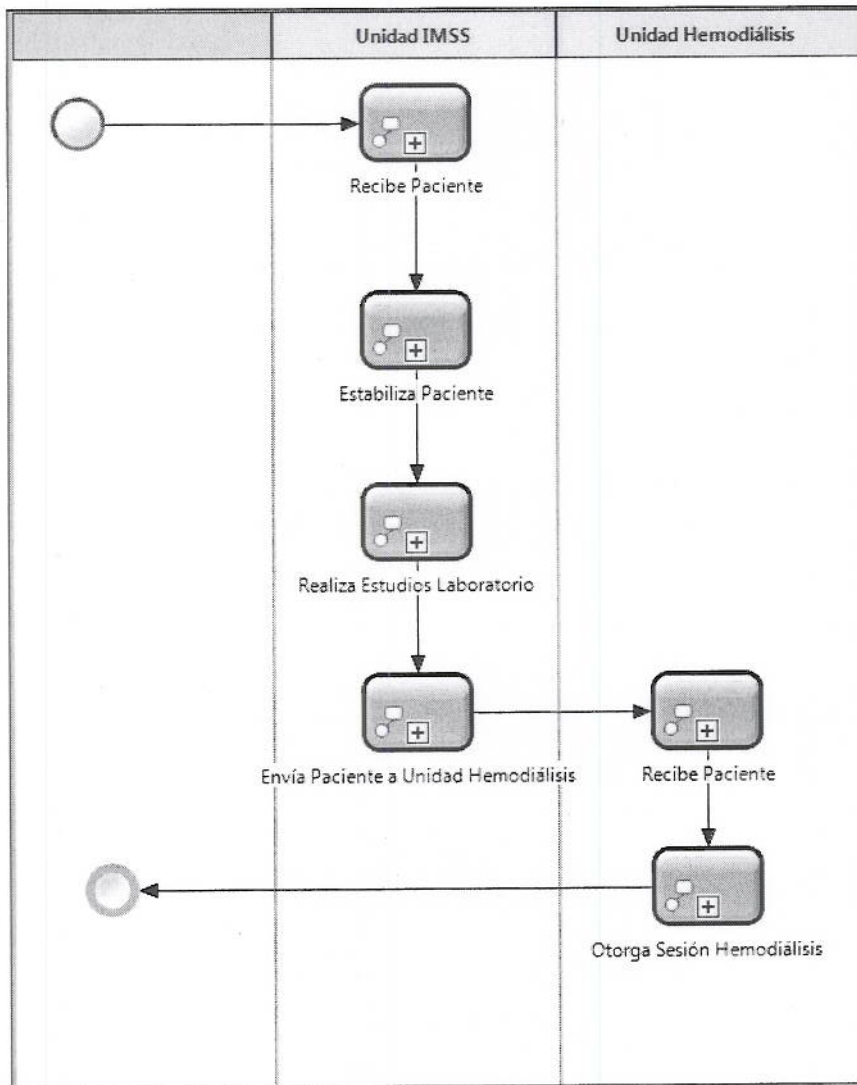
| | Unidad IMSS | Unidad Hemodiálisis |
|---|---|---|

Recibe Paciente

Estabiliza Paciente

Realiza Estudios Laboratorio

Envía Paciente a Unidad Hemodiálisis

Recibe Paciente

Otorga Sesión Hemodiálisis